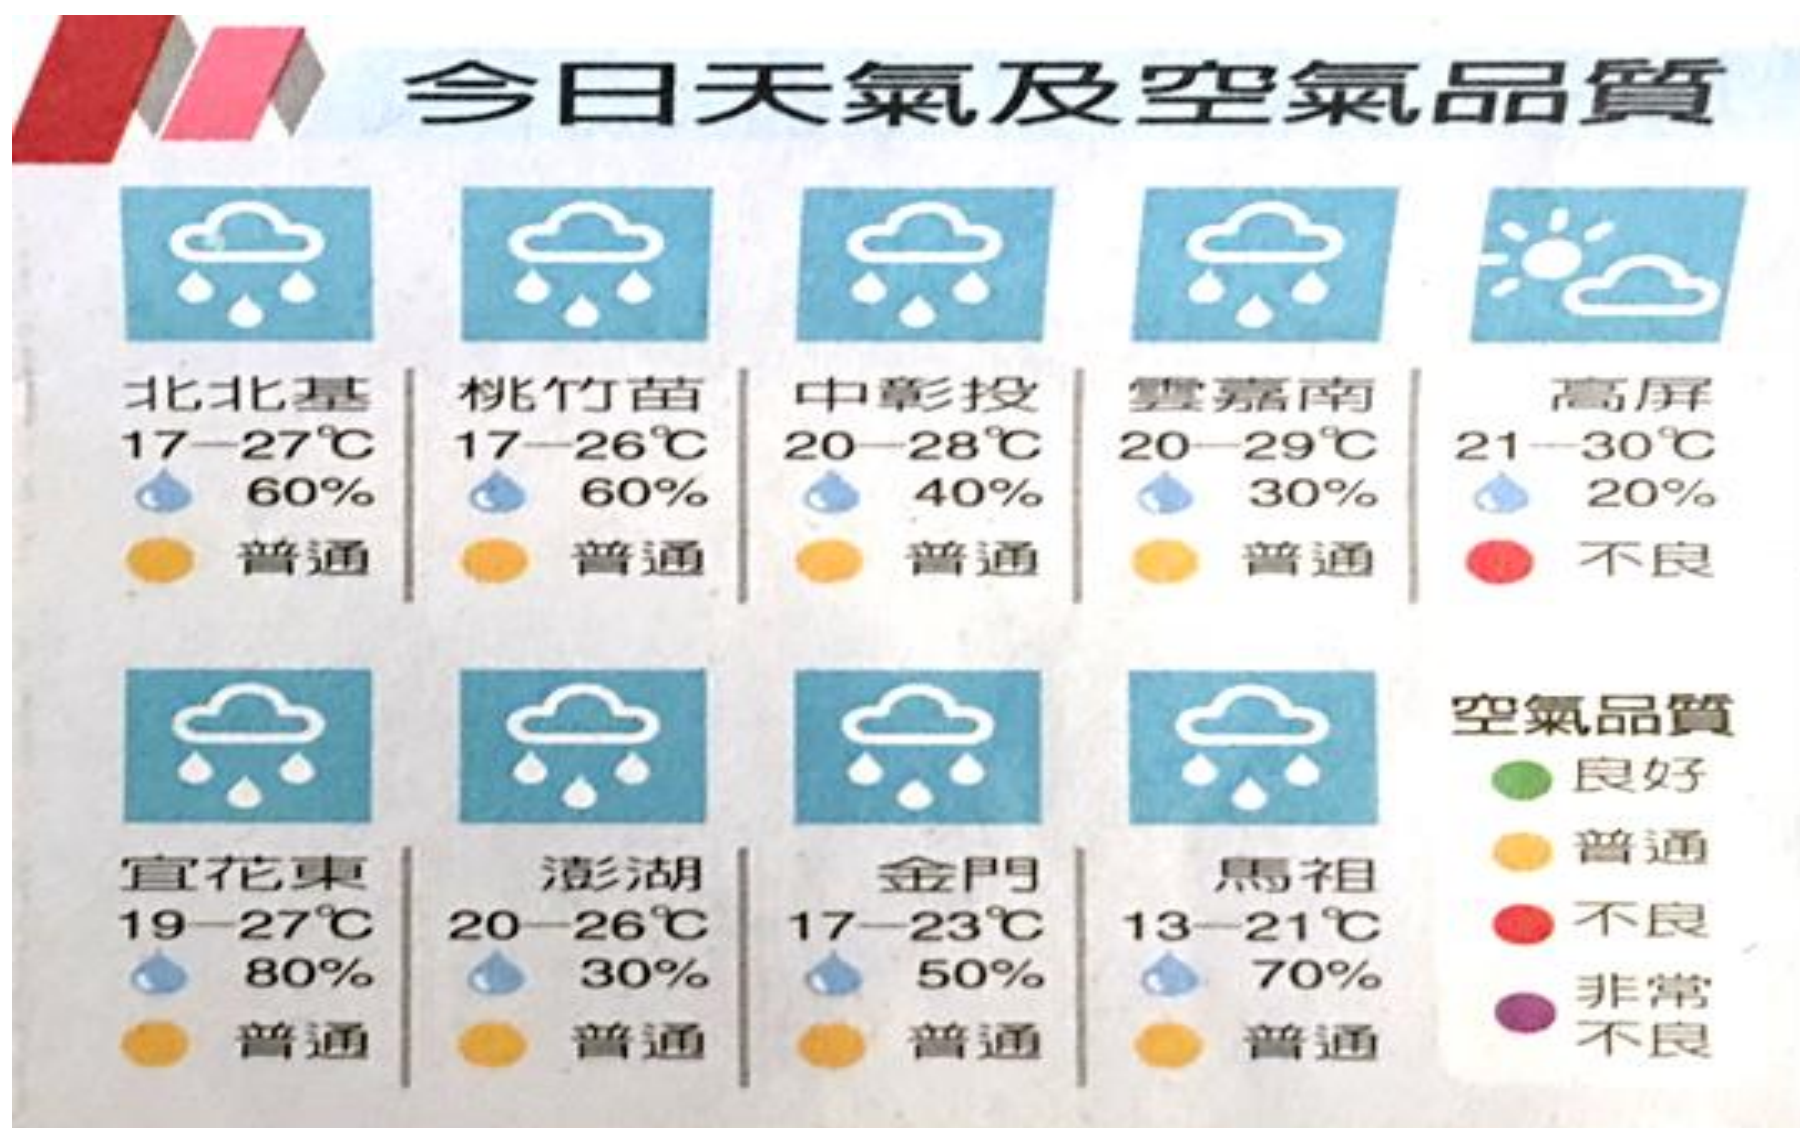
今日天氣及空氣品質

北北基
17—27℃
60%
普通

桃竹苗
17—26℃
60%
普通

中彰投
20—28℃
40%
普通

雲嘉南
20—29℃
30%
普通

高屏
21—30℃
20%
不良

宜花東
19—27℃
80%
普通

澎湖
20—26℃
30%
普通

金門
17—23℃
50%
普通

馬祖
13—21℃
70%
普通

空氣品質
良好
普通
不良
非常不良